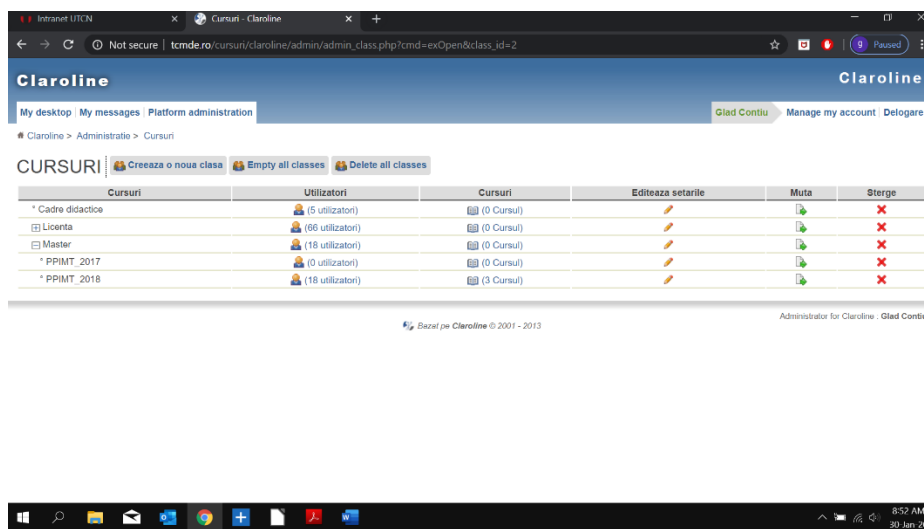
Intranet UTCN × Cursuri - Claroline × +

Not secure | tcmde.ro/cursuri/claroline/admin/admin_class.php?cmd=exOpen&class_id=2

g Paused

Claroline

Claroline

My desktop | My messages | Platform administration

Glad Contiu Manage my account | Delogare

Claroline > Administratie > Cursuri

CURSURI Creeaza o noua clasa Empty all classes Delete all classes

| Cursuri | Utilizatori | Cursuri | Editeaza setarile | Muta | Sterge |
|---|---|---|---|---|---|
| ° Cadre didactice | (5 utilizatori) | (0 Cursul) | | | |
| Licenta | (66 utilizatori) | (0 Cursul) | | | |
| Master | (18 utilizatori) | (0 Cursul) | | | |
| ° PPIMT_2017 | (0 utilizatori) | (0 Cursul) | | | |
| ° PPIMT_2018 | (18 utilizatori) | (3 Cursul) | | | |

Administrator for Claroline : Glad Contiu

Bazat pe Claroline © 2001 - 2013

8:52 AM
30-Jan-2